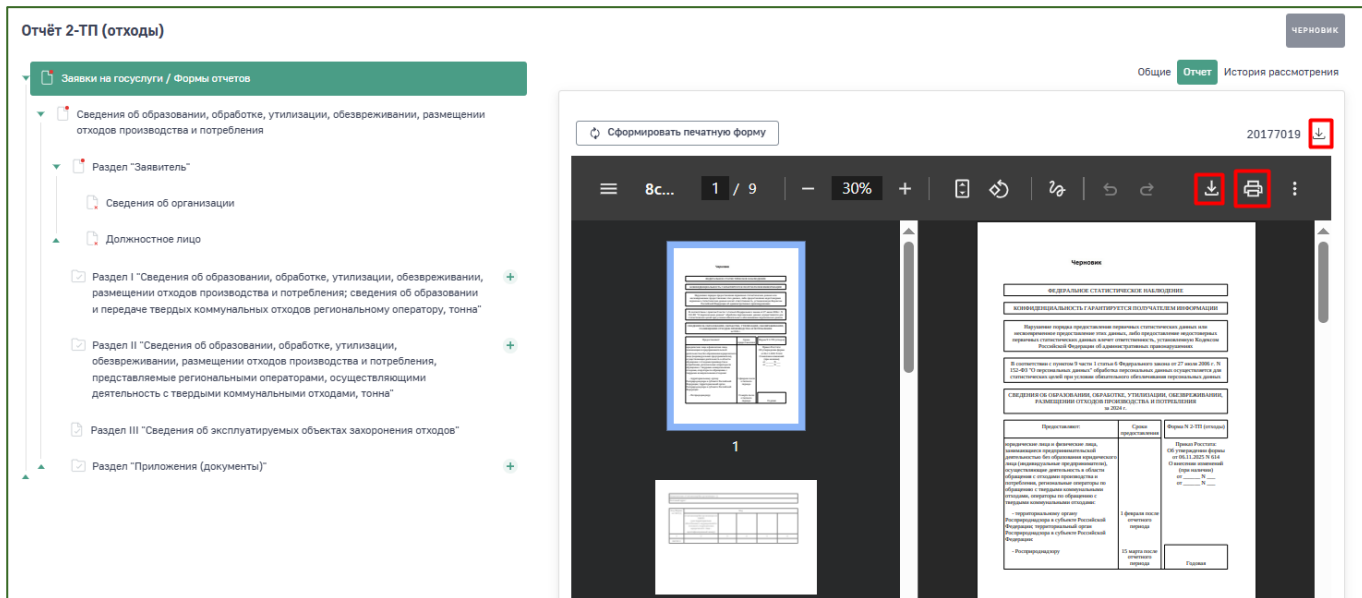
Отчёт 2-ТП (отходы)

ЧЕРНОВИК

Заявки на госуслуги / Формы отчетов

Сведения об образовании, обработке, утилизации, обезвреживании, размещении отходов производства и потребления

Раздел "Заявитель"

Сведения об организации

Должностное лицо

Раздел I "Сведения об образовании, обработке, утилизации, обезвреживании, размещении отходов производства и потребления; сведения об образовании и передаче твердых коммунальных отходов региональному оператору, тонна"

Раздел II "Сведения об образовании, обработке, утилизации, обезвреживании, размещении отходов производства и потребления, представляемые региональными операторами, осуществляющими деятельность с твердыми коммунальными отходами, тонна"

Раздел III "Сведения об эксплуатируемых объектах захоронения отходов"

Раздел "Приложения (документы)"

Общие Отчет История рассмотрения

Сформировать печатную форму

20177019

8c... 1 / 9 30%

1

Черновик

ФЕДЕРАЛЬНОЕ СТАТИСТИЧЕСКОЕ НАБЛЮДЕНИЕ

КОНФИДЕНЦИАЛЬНОСТЬ ГАРАНТИРУЕТСЯ ПОЛУЧАТЕЛЕМ ИНФОРМАЦИИ

Нарушение порядка предоставления первичных статистических данных или несвоевременное предоставление этих данных, либо предоставление недостоверных первичных статистических данных влечет ответственность, установленную Кодексом Российской Федерации об административных правонарушениях.

В соответствии с пунктом 9 части 1 статьи 6 Федерального закона от 27 июля 2006 г. № 152-ФЗ "О персональных данных" обработка персональных данных осуществляется для статистических целей при условии обязательного обезличивания персональных данных

СВЕДЕНИЯ ОБ ОБРАЗОВАНИИ, ОБРАБОТКЕ, УТИЛИЗАЦИИ, ОБЕЗВРЕЖИВАНИИ, РАЗМЕЩЕНИИ ОТХОДОВ ПРОИЗВОДСТВА И ПОТРЕБЛЕНИЯ за 2024 г.

| Предоставляют: | Сроки предоставления | Форма № 2-ТП (отходы) |
|---|---|---|
| юридические лица и физические лица, занимающиеся предпринимательской деятельностью без образования юридического лица (индивидуальные предприниматели), осуществляющие деятельность в области обращения с отходами производства и потребления, региональные операторы по обращению с твердыми коммунальными отходами, операторы по обращению с твердыми коммунальными отходами:<br>- территориальному органу Росприроднадзора в субъекте Российской Федерации; территориальный орган Росприроднадзора в субъекте Российской Федерации:<br>- Росприроднадзору | 1 февраля после отчетного периода<br>15 марта после отчетного периода | Приказ Росстата: Об утверждении формы от 06.11.2025 № 614 О внесении изменений (при наличии) от ______ № ___ от ______ № ___<br>Годовая |